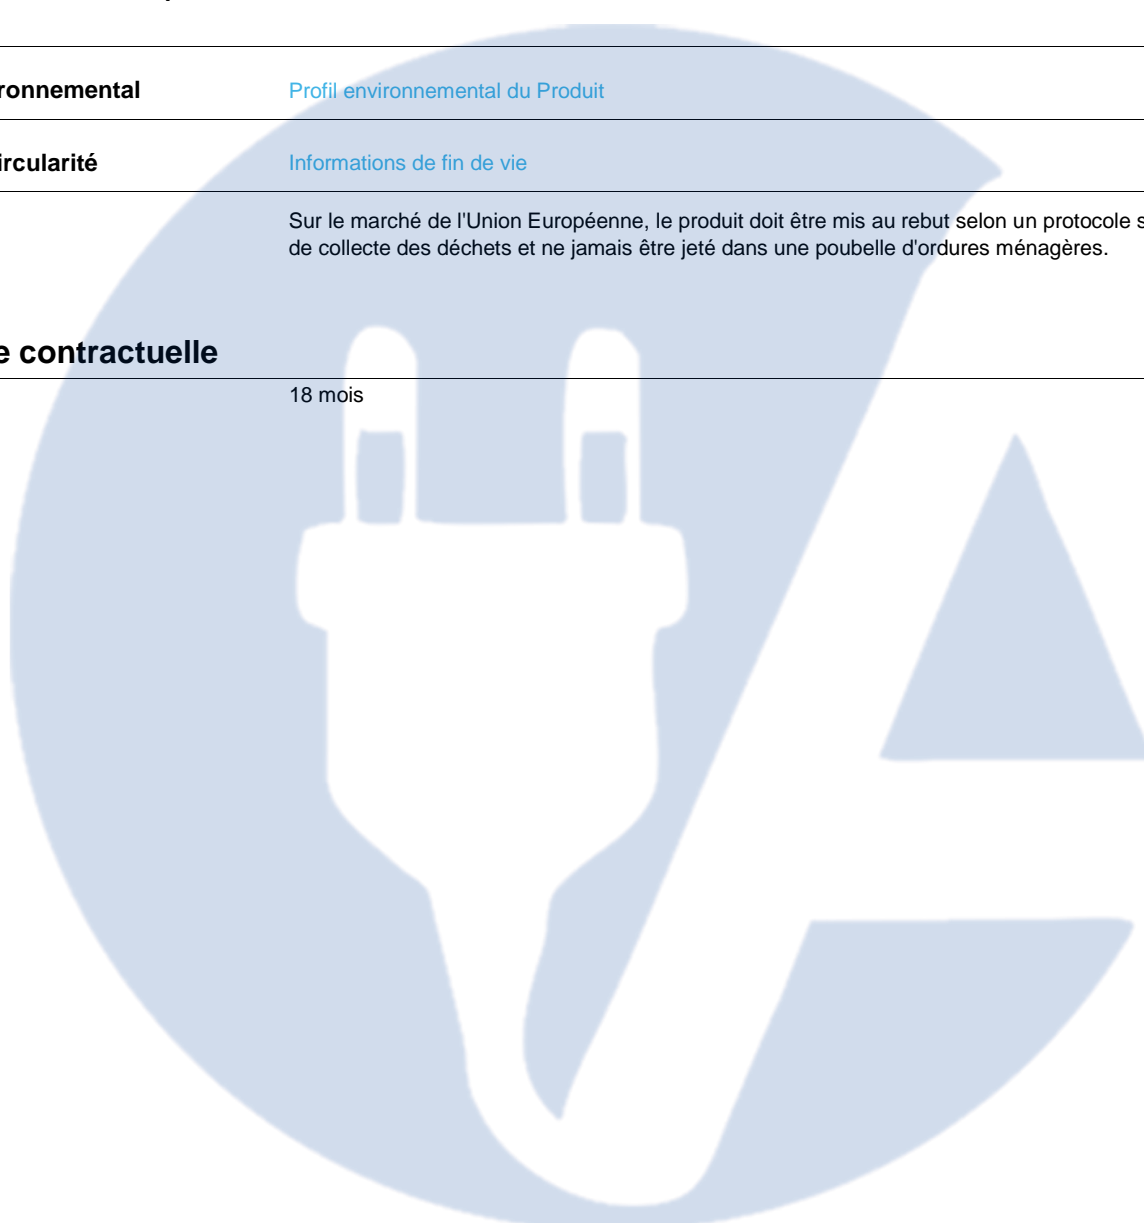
ronnemental | Profil environnemental du Produit

ircularité | Informations de fin de vie

Sur le marché de l'Union Européenne, le produit doit être mis au rebut selon un protocole s de collecte des déchets et ne jamais être jeté dans une poubelle d'ordures ménagères.

e contractuelle

18 mois